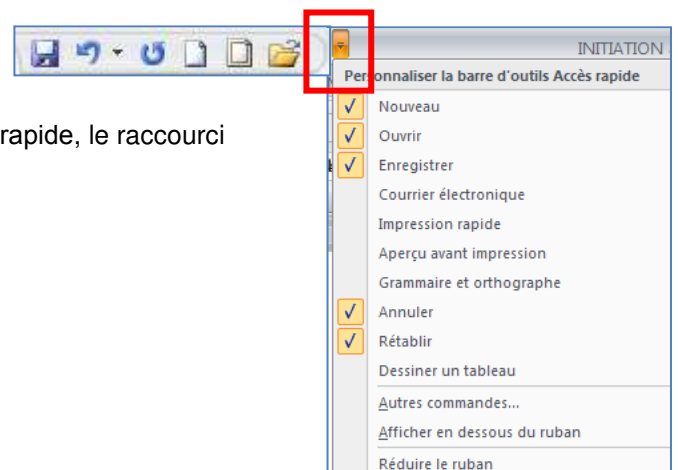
INITIATION

rapide, le raccourci

Personnaliser la barre d'outils Accès rapide

✓ Nouveau
✓ Ouvrir
✓ Enregistrer
Courrier électronique
Impression rapide
Aperçu avant impression
Grammaire et orthographe
✓ Annuler
✓ Rétablir
Dessiner un tableau
Autres commandes...
Afficher en dessous du ruban
Réduire le ruban